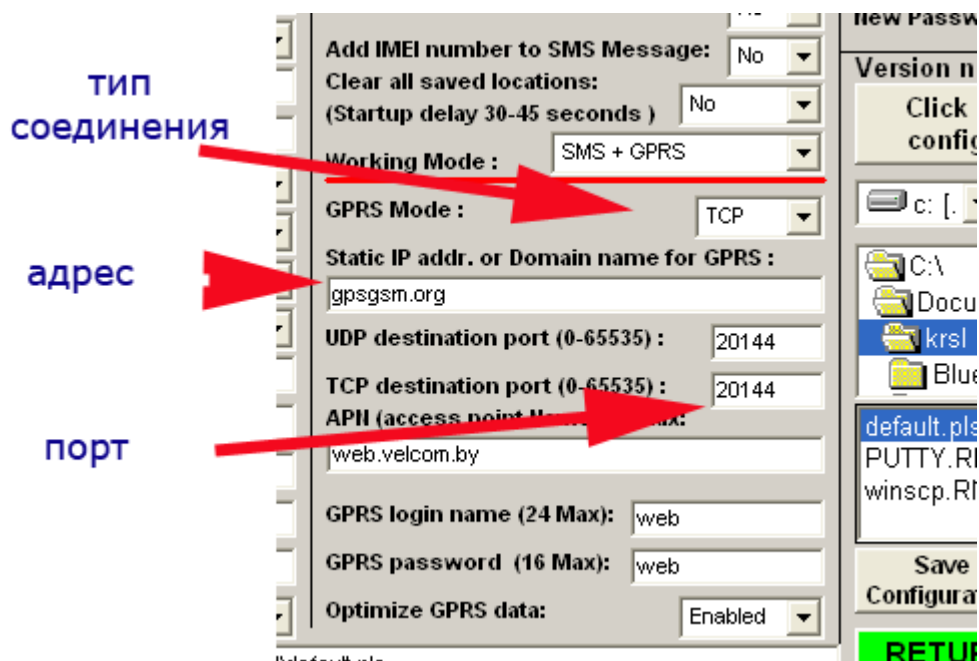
тип соединения

адрес

порт

Add IMEI number to SMS Message: No
Clear all saved locations:
(Startup delay 30-45 seconds ) No
Working Mode : SMS + GPRS
GPRS Mode : TCP
Static IP addr. or Domain name for GPRS :
gpsgsm.org
UDP destination port (0-65535) : 20144
TCP destination port (0-65535) : 20144
APN (access point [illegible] ax):
web.velcom.by
GPRS login name (24 Max): web
GPRS password (16 Max): web
Optimize GPRS data: Enabled

New Passw
Version n
Click
config
c: [.
C:\
Docu
krsl
Blue
default.pls
PUTTY.RI
winscp.RN
Save
Configurat
RETUR